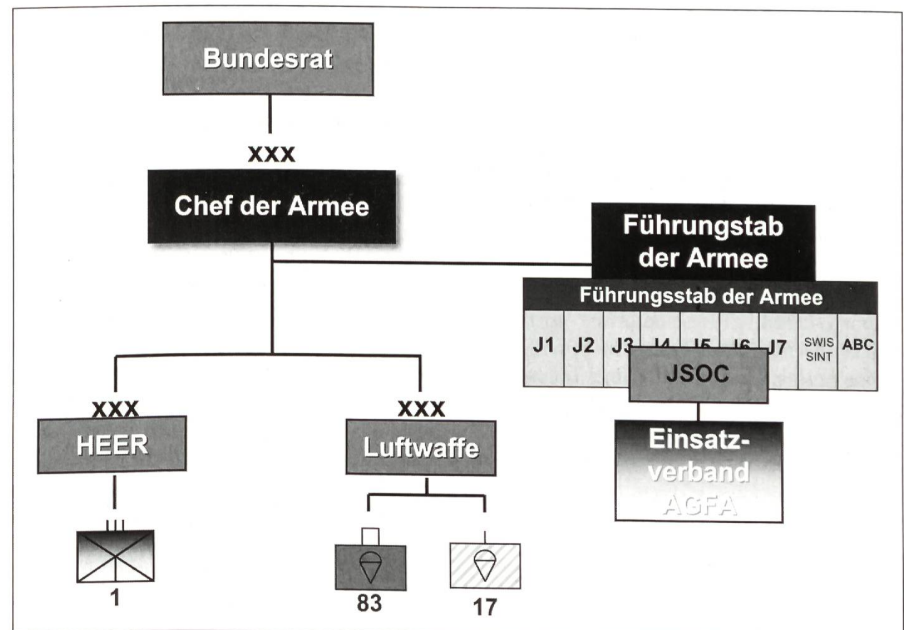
Bundesrat

XXX

Chef der Armee

Führungstab der Armee

Führungsstab der Armee

| J1 | J2 | J3 | J4 | J5 | J6 | J7 | SWIS SINT | ABC |
|---|---|---|---|---|---|---|---|---|

JSOC

Einsatzverband AGFA

XXX

HEER

III

1

XXX

Luftwaffe

83

17